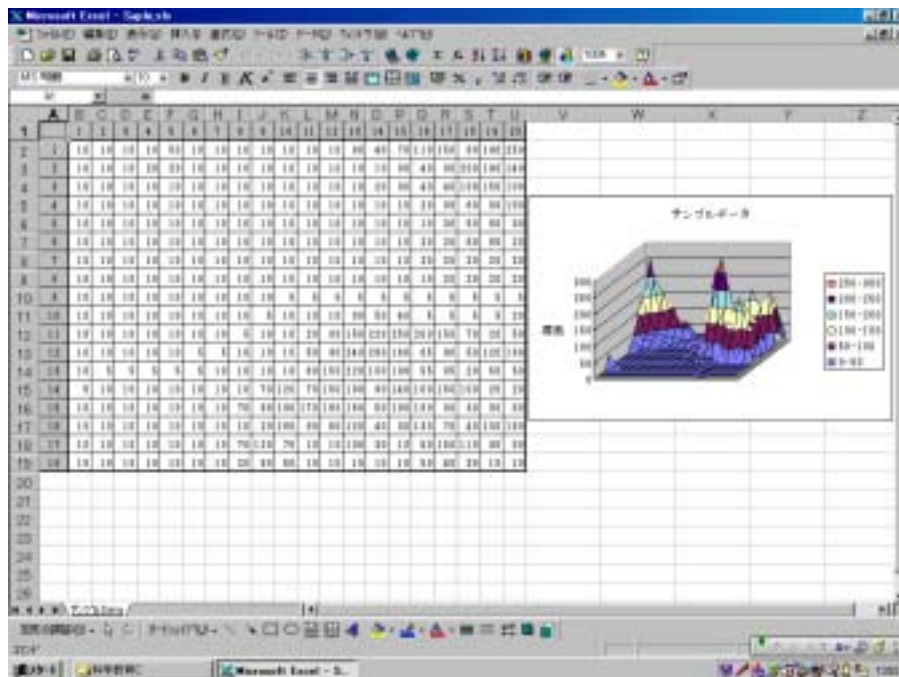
Microsoft Excel - Sample.xls

ファイル(F) 編集(E) 表示(V) 挿入(I) 書式(O) ツール(T) データ(D) ウィンドウ(W) ヘルプ(H)

| | A | B | C | D | E | F | G | H | I | J | K | L | M | N | O | P | Q | R | S | T | U |
|---|---|---|---|---|---|---|---|---|---|---|---|---|---|---|---|---|---|---|---|---|---|
| 1 | | 1 | 2 | 3 | 4 | 5 | 6 | 7 | 8 | 9 | 10 | 11 | 12 | 13 | 14 | 15 | 16 | 17 | 18 | 19 | 20 |
| 2 | 1 | 10 | 10 | 10 | 10 | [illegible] | 10 | 10 | 10 | 10 | 10 | 10 | 10 | 30 | 40 | 70 | 110 | 150 | 90 | 140 | 210 |
| 3 | 2 | 10 | 10 | 10 | 10 | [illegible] | 10 | 10 | 10 | 10 | 10 | 10 | 10 | 10 | 30 | 40 | 80 | 210 | 190 | 140 | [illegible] |
| 4 | 3 | 10 | 10 | 10 | 10 | 10 | 10 | 10 | 10 | 10 | 10 | 10 | 10 | 10 | 30 | 30 | 40 | 60 | 150 | 150 | 100 |
| 5 | 4 | 10 | 10 | 10 | 10 | 10 | 10 | 10 | 10 | 10 | 10 | 10 | 10 | 10 | 10 | 10 | 10 | 30 | 40 | 30 | 100 |
| 6 | 5 | 10 | 10 | 10 | 10 | 10 | 10 | 10 | 10 | 10 | 10 | 10 | 10 | 10 | 10 | 10 | 10 | 20 | 30 | 30 | 10 |
| 7 | 6 | 10 | 10 | 10 | 10 | 10 | 10 | 10 | 10 | 10 | 10 | 10 | 10 | 10 | 10 | 10 | 10 | 20 | 30 | 30 | 10 |
| 8 | 7 | 10 | 10 | 10 | 10 | 10 | 10 | 10 | 10 | 10 | 10 | 10 | 10 | 10 | 10 | 10 | 10 | 20 | 20 | 20 | 10 |
| 9 | 8 | 10 | 10 | 10 | 10 | 10 | 10 | 10 | 10 | 10 | 10 | 10 | 10 | 10 | 10 | 10 | 10 | 20 | 20 | 20 | 10 |
| 10 | 9 | 10 | 10 | 10 | 10 | 10 | 10 | 10 | 10 | 10 | 5 | 5 | 5 | 5 | 5 | 5 | 5 | 5 | 5 | 5 | 5 |
| 11 | 10 | 10 | 10 | 10 | 10 | 10 | 10 | 10 | 10 | 5 | 10 | 10 | 10 | 10 | 30 | 60 | 60 | 5 | 5 | 5 | 5 |
| 12 | 11 | 10 | 10 | 10 | 10 | 10 | 10 | 10 | 5 | 10 | 10 | 10 | 20 | 80 | 150 | 220 | 250 | 210 | 150 | 70 | 30 |
| 13 | 12 | 10 | 10 | 10 | 10 | 10 | 5 | 5 | 10 | 10 | 10 | 30 | 80 | 160 | 190 | 100 | 60 | 60 | 50 | 100 | 100 |
| 14 | 13 | 10 | 5 | 5 | 5 | 5 | 5 | 10 | 10 | 10 | 10 | 40 | 150 | 120 | 100 | 100 | 50 | 30 | 20 | 60 | 50 |
| 15 | 14 | 5 | 10 | 10 | 10 | 10 | 10 | 10 | 10 | 70 | 120 | 70 | 150 | 150 | 80 | 140 | 190 | 150 | 200 | 20 | 10 |
| 16 | 15 | 10 | 10 | 10 | 10 | 10 | 10 | 10 | 70 | 80 | 180 | 170 | 180 | 150 | 80 | 100 | 100 | 80 | 60 | 30 | 10 |
| 17 | 16 | 10 | 10 | 10 | 10 | 10 | 10 | 10 | 10 | 10 | 100 | 60 | 80 | 100 | 40 | 30 | 100 | 70 | 40 | 100 | 100 |
| 18 | 17 | 10 | 10 | 10 | 10 | 10 | 10 | 70 | 110 | 70 | 10 | 10 | 100 | 30 | 10 | 30 | 100 | 110 | 30 | 30 | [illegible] |
| 19 | 18 | 10 | 10 | 10 | 10 | 10 | 10 | 20 | 30 | 30 | 10 | 10 | 10 | 10 | 10 | 30 | 30 | 20 | 10 | 10 | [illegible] |

サンプルデータ

標高

250-300
200-250
150-200
100-150
50-100
0-50

Sheet1

スタート
Microsoft Excel - S...